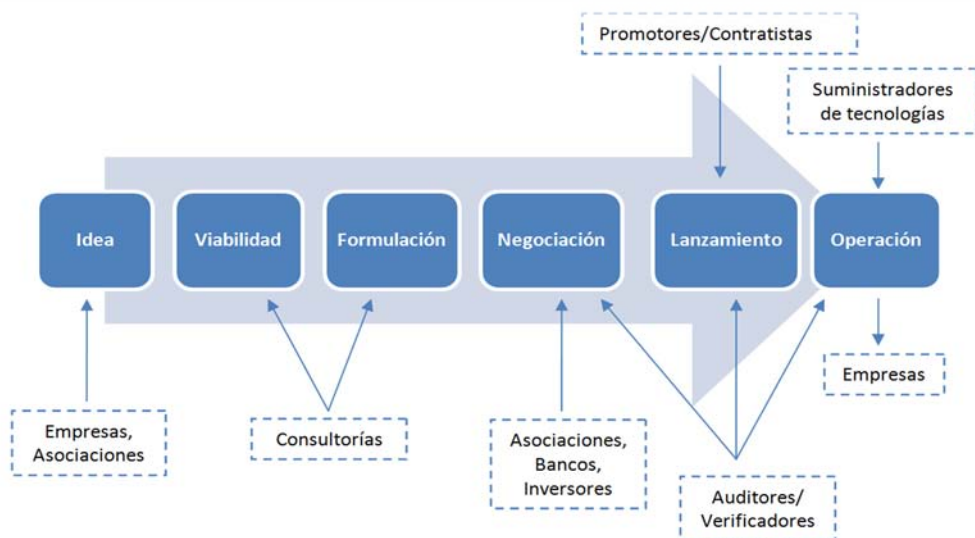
Promotores/Contratistas

Suministradores de tecnologías

Idea

Viabilidad

Formulación

Negociación

Lanzamiento

Operación

Empresas

Empresas, Asociaciones

Consultorías

Asociaciones, Bancos, Inversores

Auditores/ Verificadores